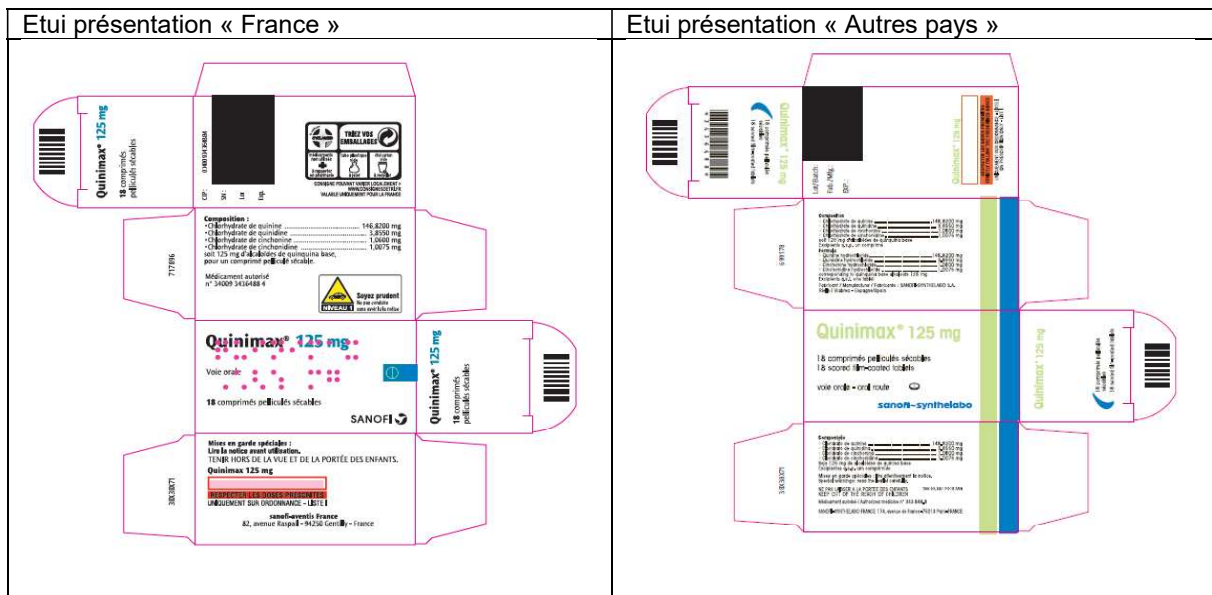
| Etui présentation « France » | Etui présentation « Autres pays » |
|---|---|
| Quinimax® 125 mg 18 comprimés pelliculés sécables<br><br>CIP: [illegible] Lot: Exp.:<br><br>TRIEZ VOS EMBALLAGES<br>CONSIGNE POUVANT VARIER LOCALEMENT > WWW.CONSIGNESDETRI.FR VALABLE UNIQUEMENT POUR LA FRANCE<br><br>Composition :<br>• Chlorhydrate de quinine ........ 146,8200 mg<br>• Chlorhydrate de quinidine ........ 3,8550 mg<br>• Chlorhydrate de cinchonine ........ 1,0650 mg<br>• Chlorhydrate de cinchonidine ........ 1,0075 mg<br>soit 125 mg d'alcaloïdes de quinquina base, pour un comprimé pelliculé sécable.<br><br>Médicament autorisé n° 34009 3436488 4<br><br>Soyez prudent<br>NIVEAU 1<br><br>717896<br><br>Quinimax® 125 mg<br>Voie orale<br>18 comprimés pelliculés sécables<br>SANOFI<br><br>Quinimax® 125 mg 18 comprimés pelliculés sécables<br><br>Mises en garde spéciales :<br>Lire la notice avant utilisation.<br>TENIR HORS DE LA VUE ET DE LA PORTÉE DES ENFANTS.<br>Quinimax 125 mg<br>RESPECTER LES DOSES PRESCRITES<br>UNIQUEMENT SUR ORDONNANCE – LISTE I<br>sanofi-aventis France<br>82, avenue Raspail – 94250 Gentilly – France<br><br>3083871 | Quinimax® 125 mg<br><br>Lot/Batch:<br>Fab./Mfg:<br>EXP.:<br><br>Composition<br>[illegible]<br><br>Fabricant / Manufacturer / Fabricante : SANOFI-SYNTHELABO S.A. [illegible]<br><br>Quinimax® 125 mg<br>18 comprimés pelliculés sécables<br>18 scored film-coated tablets<br>voie orale – oral route<br>sanofi-synthelabo<br><br>Quinimax® 125 mg<br><br>Composição<br>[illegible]<br><br>NE PAS LAISSER A LA PORTÉE DES ENFANTS<br>KEEP OUT OF THE REACH OF CHILDREN<br>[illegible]<br>SANOFI-SYNTHELABO FRANCE 174, avenue de France 75013 Paris FRANCE<br><br>3083871 |